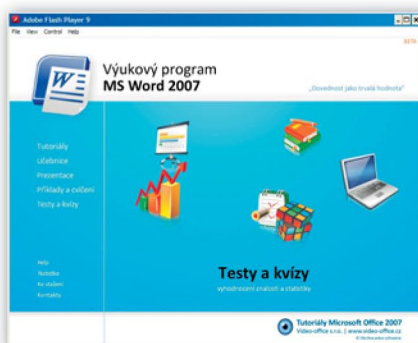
Adobe Flash Player 9
File View Control Help
BETA
Výukový program
MS Word 2007
„Dovednost jako trvalá hodnota"
Tutoriály
Učebnice
Prezentace
Příklady a cvičení
Testy a kvízy
Help
Nabídka
Ke stažení
Kontakty
Testy a kvízy
vyhodnocení znalostí a statistiky
Tutoriály Microsoft Office 2007
Video-office s.r.o. | www.video-office.cz
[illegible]